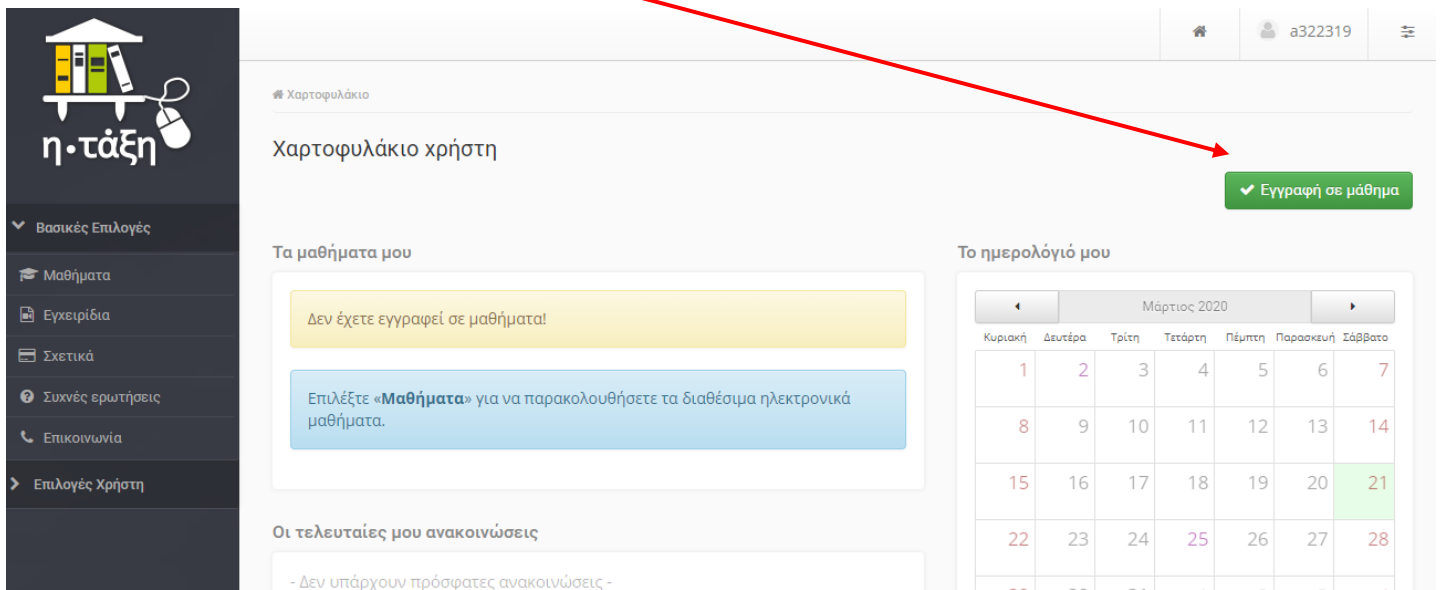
η·τάξη

Βασικές Επιλογές
Μαθήματα
Εγχειρίδια
Σχετικά
Συχνές ερωτήσεις
Επικοινωνία
Επιλογές Χρήστη

a322319

Χαρτοφυλάκιο

Χαρτοφυλάκιο χρήστη

Εγγραφή σε μάθημα

Τα μαθήματα μου

Δεν έχετε εγγραφεί σε μαθήματα!

Επιλέξτε «**Μαθήματα**» για να παρακολουθήσετε τα διαθέσιμα ηλεκτρονικά μαθήματα.

Οι τελευταίες μου ανακοινώσεις

- Δεν υπάρχουν πρόσφατες ανακοινώσεις -

Το ημερολόγιό μου

Μάρτιος 2020

| Κυριακή | Δευτέρα | Τρίτη | Τετάρτη | Πέμπτη | Παρασκευή | Σάββατο |
|---|---|---|---|---|---|---|
| 1 | 2 | 3 | 4 | 5 | 6 | 7 |
| 8 | 9 | 10 | 11 | 12 | 13 | 14 |
| 15 | 16 | 17 | 18 | 19 | 20 | 21 |
| 22 | 23 | 24 | 25 | 26 | 27 | 28 |